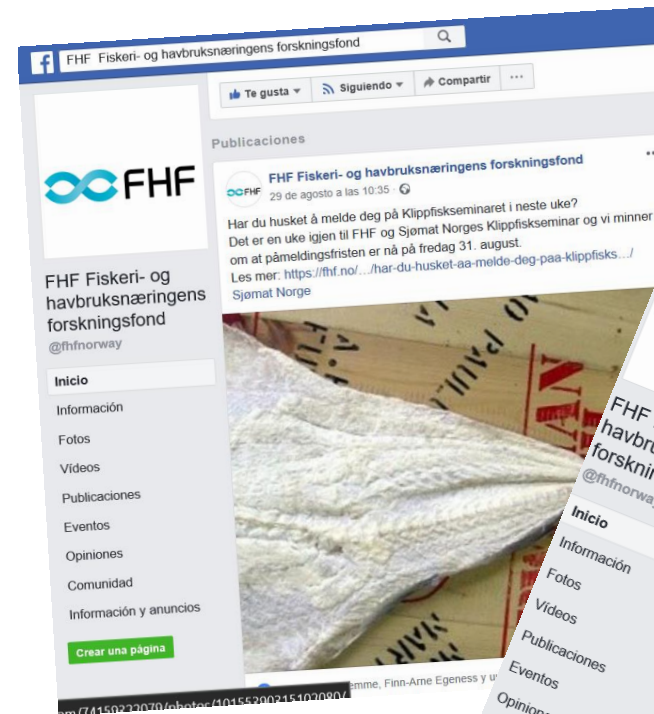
FHF Fiskeri- og havbruksnæringens forskningsfond

Te gusta
Siguiendo
Compartir
...

FHF

FHF Fiskeri- og havbruksnæringens forskningsfond
@fhfnorway

Inicio
Información
Fotos
Vídeos
Publicaciones
Eventos
Opiniones
Comunidad
Información y anuncios

Crear una página

Publicaciones

FHF Fiskeri- og havbruksnæringens forskningsfond
29 de agosto a las 10:35

Har du husket å melde deg på Klippfiskseminaret i neste uke?
Det er en uke igjen til FHF og Sjømat Norges Klippfiskseminar og vi minner om at påmeldingsfristen er nå på fredag 31. august.
Les mer: https://fhf.no/.../har-du-husket-aa-melde-deg-paa-klippfisks.../
Sjømat Norge

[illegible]emme, Finn-Arne Egeness y u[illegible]

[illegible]m/74150222070/photos/101552903151020​80/

FHF
havbru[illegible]
forskni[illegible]
@fhfnorwa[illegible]

Inicio
Información
Fotos
Vídeos
Publicaciones
Eventos
Opinio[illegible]